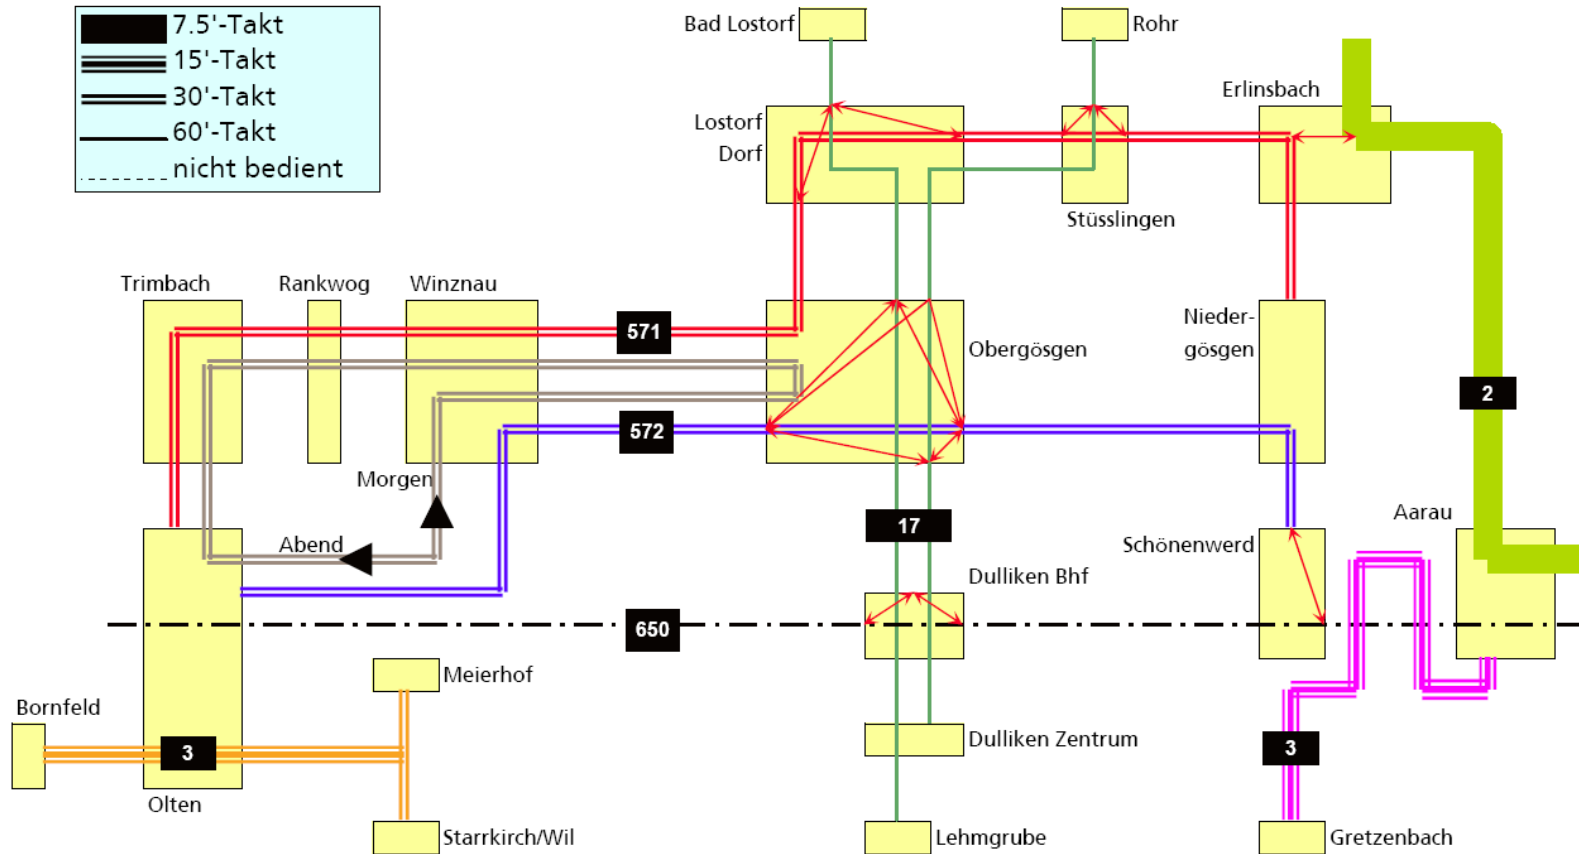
7.5'-Takt
15'-Takt
30'-Takt
60'-Takt
nicht bedient

Bad Lostorf
Rohr
Erlinsbach
Lostorf Dorf
Stüsslingen
Trimbach
Rankwog
Winznau
571
Obergösgen
Nieder-gösgen
572
2
Morgen
Abend
17
Schönenwerd
Aarau
Dulliken Bhf
650
Meierhof
Bornfeld
3
Olten
Dulliken Zentrum
3
Starrkirch/Wil
Lehmgrube
Gretzenbach